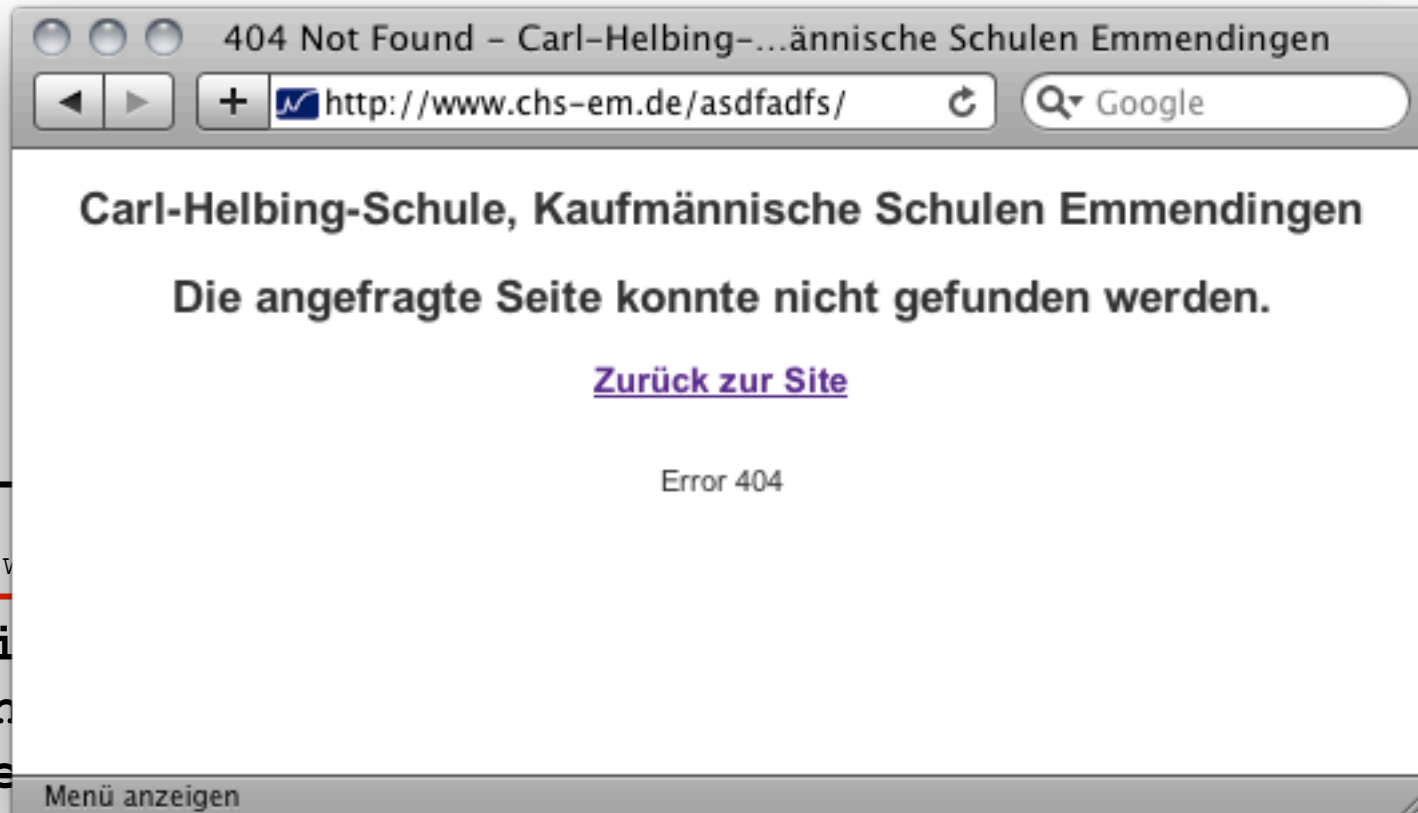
404 Not Found – Carl-Helbing-...ännische Schulen Emmendingen

http://www.chs-em.de/asdfadfs/

Google

Carl-Helbing-Schule, Kaufmännische Schulen Emmendingen

Die angefragte Seite konnte nicht gefunden werden.

Zurück zur Site

Error 404

Menü anzeigen